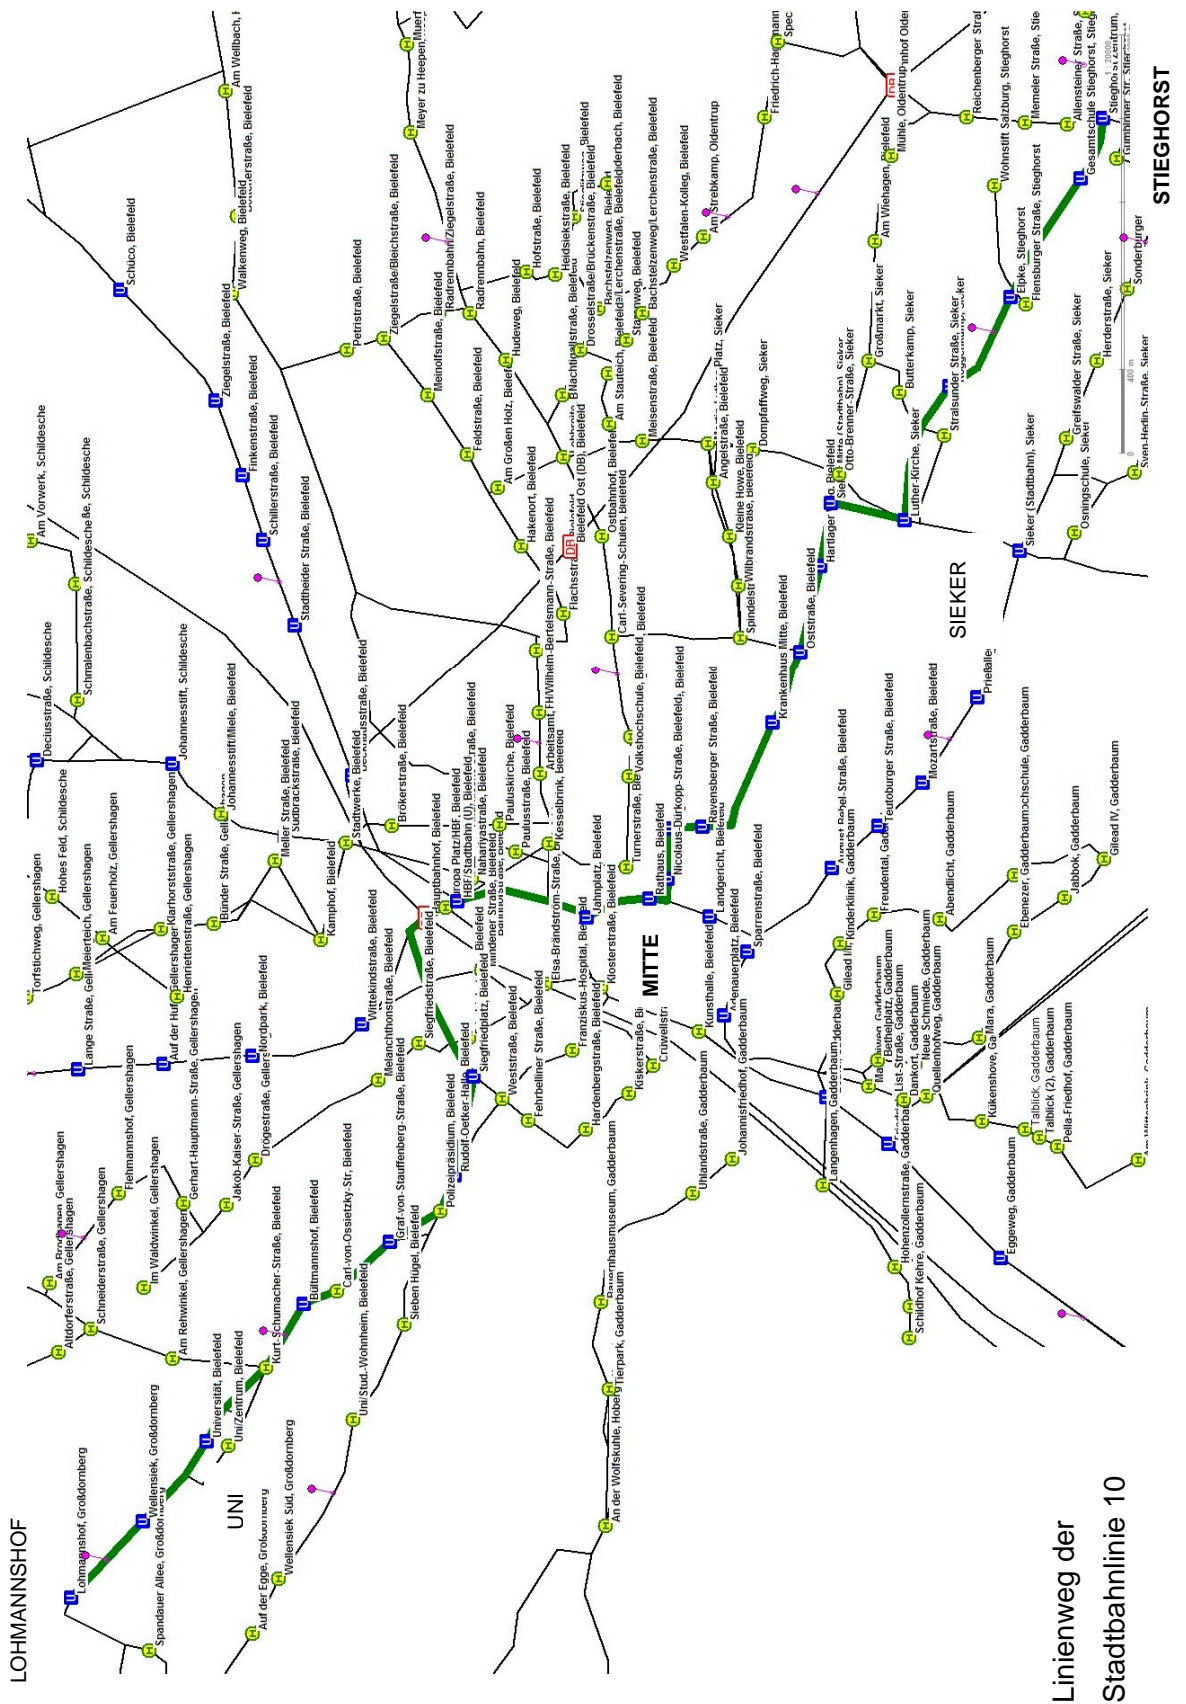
Linienweg der Stadtbahnlinie 10

LOHMANNSHOF

UNI

MITTE

SIEKER

STIEGHORST

Lohmannshof, Großdornberg
Spandauer Allee, Großdornberg
Wellensiek, Großdornberg
Auf der Egge, Großdornberg
Wellensiek Süd, Großdornberg
Universität, Bielefeld
Uni/Zentrum, Bielefeld
Altdorferstraße, Gellershagen
Schneiderstraße, Gellershagen
Am Brodhagen, Gellershagen
Am Rehwinkel, Gellershagen
Im Waldwinkel, Gellershagen
Fehmannshof, Gellershagen
Gerhart-Hauptmann-Straße, Gellershagen
Kurt-Schumacher-Straße, Bielefeld
Bultmannshof, Bielefeld
Carl-von-Ossietzky-Str, Bielefeld
Uni/Stud.-Wohnheim, Bielefeld
Sieben Hügel, Bielefeld
Graf-von-Stauffenberg-Straße, Bielefeld
Polizeipräsidium, Bielefeld
Rudolf-Oetker-Halle, Bielefeld
Siegfriedplatz, Bielefeld
Siegfriedstraße, Bielefeld
Melanchthonstraße, Bielefeld
Wittekindstraße, Bielefeld
Jakob-Kaiser-Straße, Gellershagen
Drögestraße, Gellershagen
Nordpark, Bielefeld
Lange Straße, Gellershagen
Auf der Hufe, Gellershagen
Torfstichweg, Gellershagen
Hohes Feld, Schildesche
Am Feuerholz, Gellershagen
Klarhorststraße, Gellershagen
Henriettenstraße, Gellershagen
Bünder Straße, Gellershagen
Johannesstift/Miele, Bielefeld
Johannesstift, Schildesche
Deciusstraße, Schildesche
Schmalenbachstraße, Schildesche
Am Vorwerk, Schildesche
Meller Straße, Bielefeld
Sudbrackstraße, Bielefeld
Kamphof, Bielefeld
Stadtwerke, Bielefeld
Brökerstraße, Bielefeld
Stadtheider Straße, Bielefeld
Schillerstraße, Bielefeld
Finkenstraße, Bielefeld
Ziegelstraße, Bielefeld
Schüco, Bielefeld
Walkenweg, Bielefeld
Am Wellbach, Bielefeld
Petristraße, Bielefeld
Ziegelstraße/Bleichstraße, Bielefeld
Meinolfstraße, Bielefeld
Radrennbahn/Ziegelstraße, Bielefeld
Radrennbahn, Bielefeld
Meyer zu Heepen, Bielefeld
Feldstraße, Bielefeld
Am Großen Holz, Bielefeld
Hudeweg, Bielefeld
Hofstraße, Bielefeld
Heidsiekstraße, Bielefeld
Drosselstraße/Brückenstraße, Bielefeld
Bachstelzenweg/Lerchenstraße, Bielefeld
Westfalen-Kolleg, Bielefeld
Am Strebkamp, Oldentrup
Friedrich-Hagemann-Straße
Hakenort, Bielefeld
Bielefeld Ost (DB), Bielefeld
Ostbahnhof, Bielefeld
Am Staudeich, Bielefeld
Meisenstraße, Bielefeld
Flachsstraße, Bielefeld
Carl-Severing-Schulen, Bielefeld
FH/Wilhelm-Bertelsmann-Straße, Bielefeld
Arbeitsamt, Bielefeld
Volkshochschule, Bielefeld
Turnerstraße, Bielefeld
Hauptbahnhof, Bielefeld
Europa Platz/HBF, Bielefeld
HBF/Stadtbahn (U), Bielefeld
Nahariyastraße, Bielefeld
Pauluskirche, Bielefeld
Paulusstraße, Bielefeld
Kesselbrink, Bielefeld
Mindener Straße, Bielefeld
Elsa-Brändström-Straße, Bielefeld
Jahnplatz, Bielefeld
Rathaus, Bielefeld
Nicolaus-Dürkopp-Straße, Bielefeld
Ravensberger Straße, Bielefeld
Landgericht, Bielefeld
Klosterstraße, Bielefeld
Franziskus-Hospital, Bielefeld
Weststraße, Bielefeld
Fehrbelliner Straße, Bielefeld
Hardenbergstraße, Bielefeld
Kiskerstraße, Bielefeld
Crüwellstraße
Kunsthalle, Bielefeld
Adenauerplatz, Bielefeld
Sparrenstraße, Bielefeld
Johannisfriedhof, Gadderbaum
Uhlandstraße, Gadderbaum
Bauernhausmuseum, Gadderbaum
Tierpark, Gadderbaum
An der Wolfskuhle, Hoberge
Krankenhaus Mitte, Bielefeld
Oststraße, Bielefeld
Spindelstraße/Wilbrandstraße, Bielefeld
Kleine Howe, Bielefeld
Angelsstraße, Bielefeld
Dompfaffweg, Sieker
Hartlager, Bielefeld
Otto-Brenner-Straße, Sieker
Luther-Kirche, Sieker
Stralsunder Straße, Sieker
Butterkamp, Sieker
Großmarkt, Sieker
Am Wiehagen, Bielefeld
Mühle, Oldentrup
Elpke, Stieghorst
Flensburger Straße, Stieghorst
Wohnstift Salzburg, Stieghorst
Reichenberger Straße
Memeler Straße, Stieghorst
Allensteiner Straße, Stieghorst
Gesamtschule Stieghorst, Stieghorst
Stieghorst Zentrum, Stieghorst
Gumbinner Str., Stieghorst
Sonderburger
Herderstraße, Sieker
Greifswalder Straße, Sieker
Sven-Hedin-Straße, Sieker
Osningschule, Sieker
Sieker (Stadtbahn), Sieker
Prießallee
Mozartstraße, Bielefeld
Teutoburger Straße, Bielefeld
Freudental, Gadderbaum
Gilead III, Gadderbaum
Gilead IV, Gadderbaum
Jabbok, Gadderbaum
Ebenezer, Gadderbaum
Abendlicht, Gadderbaum
Bethelplatz, Gadderbaum
List-Straße, Gadderbaum
Dankort, Gadderbaum
Neue Schmiede, Gadderbaum
Quellenhofweg, Gadderbaum
Küknshove, Gadderbaum
Talblick, Gadderbaum
Talblick (2), Gadderbaum
Pella-Friedhof, Gadderbaum
Langenhagen, Gadderbaum
Hohenzollernstraße, Gadderbaum
Schildhof Kehre, Gadderbaum
Eggeweg, Gadderbaum
400 m